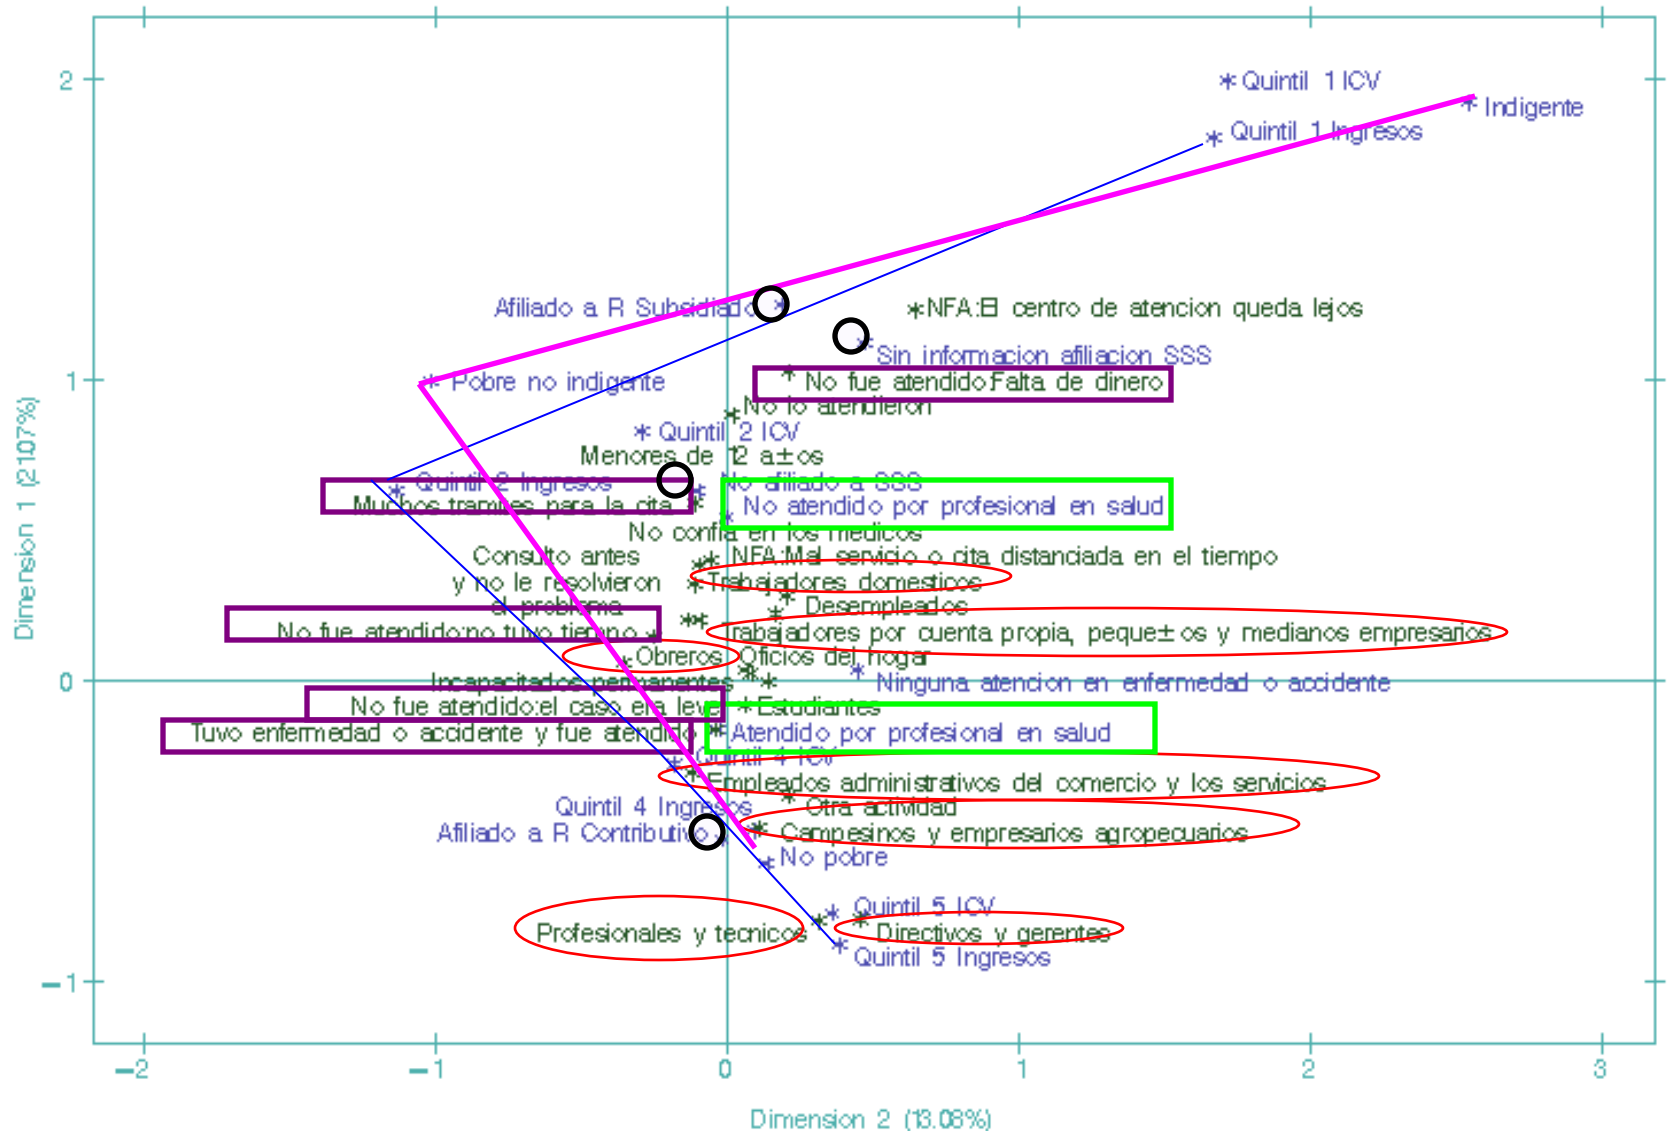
2
1
0
-1
-2
-1
0
1
2
3
Dimension 1 (21.07%)
Dimension 2 (13.08%)

Quintil 1 ICV
Indigente
Quintil 1 Ingresos
Afiliado a R Subsidiado
NFA:El centro de atencion queda lejos
Sin informacion afiliacion SSS
Pobre no indigente
No fue atendido:Falta de dinero
No lo atendieron
Quintil 2 ICV
Menores de 12 a±os
Quintil 2 Ingresos
No afiliado a SSS
Muchos tramites para la cita
No atendido por profesional en salud
No confia en los medicos
Consulto antes y no le resolvieron el problema
NFA:Mal servicio o cita distanciada en el tiempo
Trabajadores domesticos
Desempleados
No fue atendido:no tuvo tiempo
Trabajadores por cuenta propia, peque±os y medianos empresarios
Obreros
Oficios del hogar
Incapacitados permanentes
Ninguna atencion en enfermedad o accidente
No fue atendido:el caso era leve
Estudiantes
Tuvo enfermedad o accidente y fue atendido
Atendido por profesional en salud
Quintil 4 ICV
Empleados administrativos del comercio y los servicios
Quintil 4 Ingresos
Otra actividad
Afiliado a R Contributivo
Campesinos y empresarios agropecuarios
No pobre
Quintil 5 ICV
Profesionales y tecnicos
Directivos y gerentes
Quintil 5 Ingresos